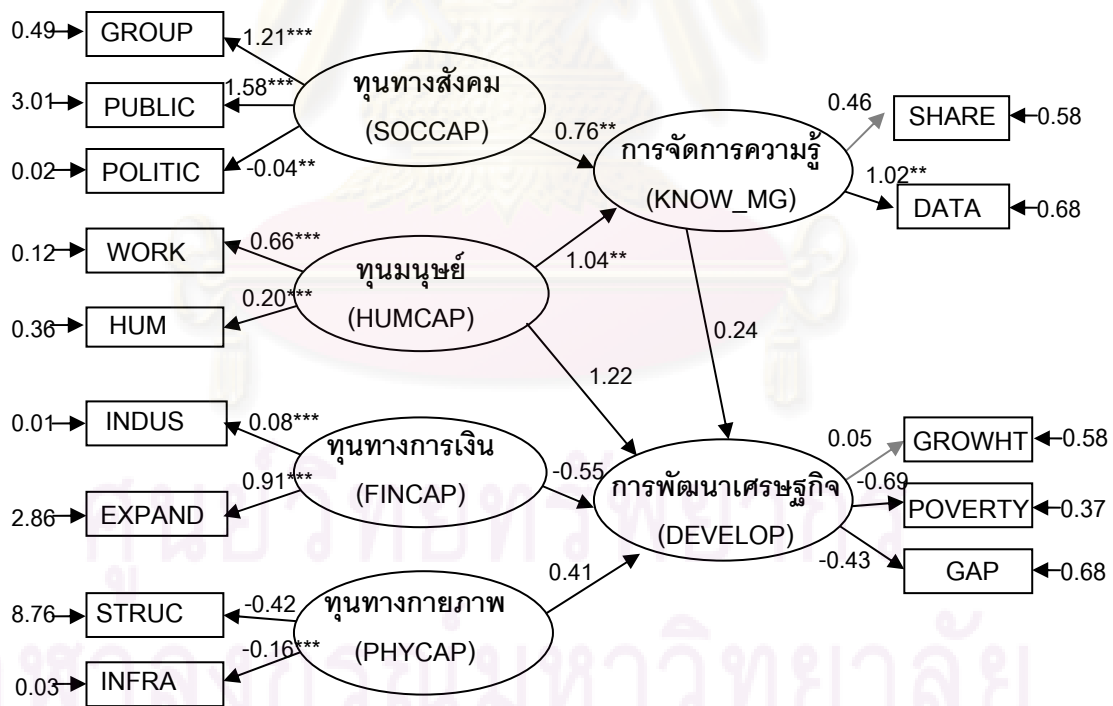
0.49 GROUP
1.21***
3.01 PUBLIC
1.58***
0.02 POLITIC
-0.04**
ทุนทางสังคม
(SOCCAP)
0.76**
0.46
SHARE 0.58
การจัดการความรู้
(KNOW_MG)
1.02**
DATA 0.68
0.12 WORK
0.66***
ทุนมนุษย์
(HUMCAP)
1.04**
0.36 HUM
0.20***
0.24
1.22
0.01 INDUS
0.08***
ทุนทางการเงิน
(FINCAP)
0.91***
2.86 EXPAND
-0.55
0.05
GROWHT 0.58
การพัฒนาเศรษฐกิจ
(DEVELOP)
-0.69
POVERTY 0.37
-0.43
GAP 0.68
0.41
8.76 STRUC
-0.42
ทุนทางกายภาพ
(PHYCAP)
-0.16***
0.03 INFRA
ศูนย์วิทยทรัพยากร
จุฬาลงกรณ์มหาวิทยาลัย